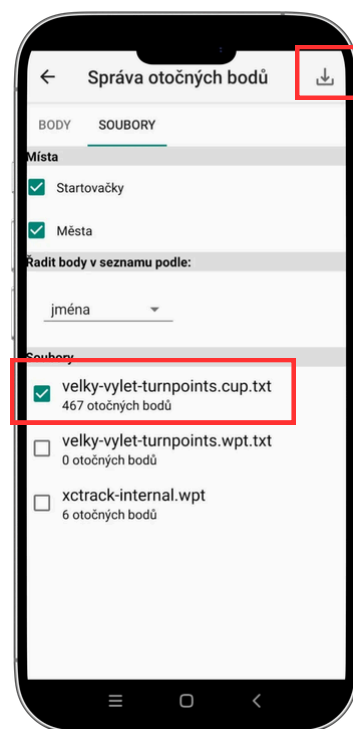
Správa otočných bodů

BODY SOUBORY

Místa

Startovačky

Města

Řadit body v seznamu podle:

jména

Soubory

velky-vylet-turnpoints.cup.txt
467 otočných bodů

velky-vylet-turnpoints.wpt.txt
0 otočných bodů

xctrack-internal.wpt
6 otočných bodů